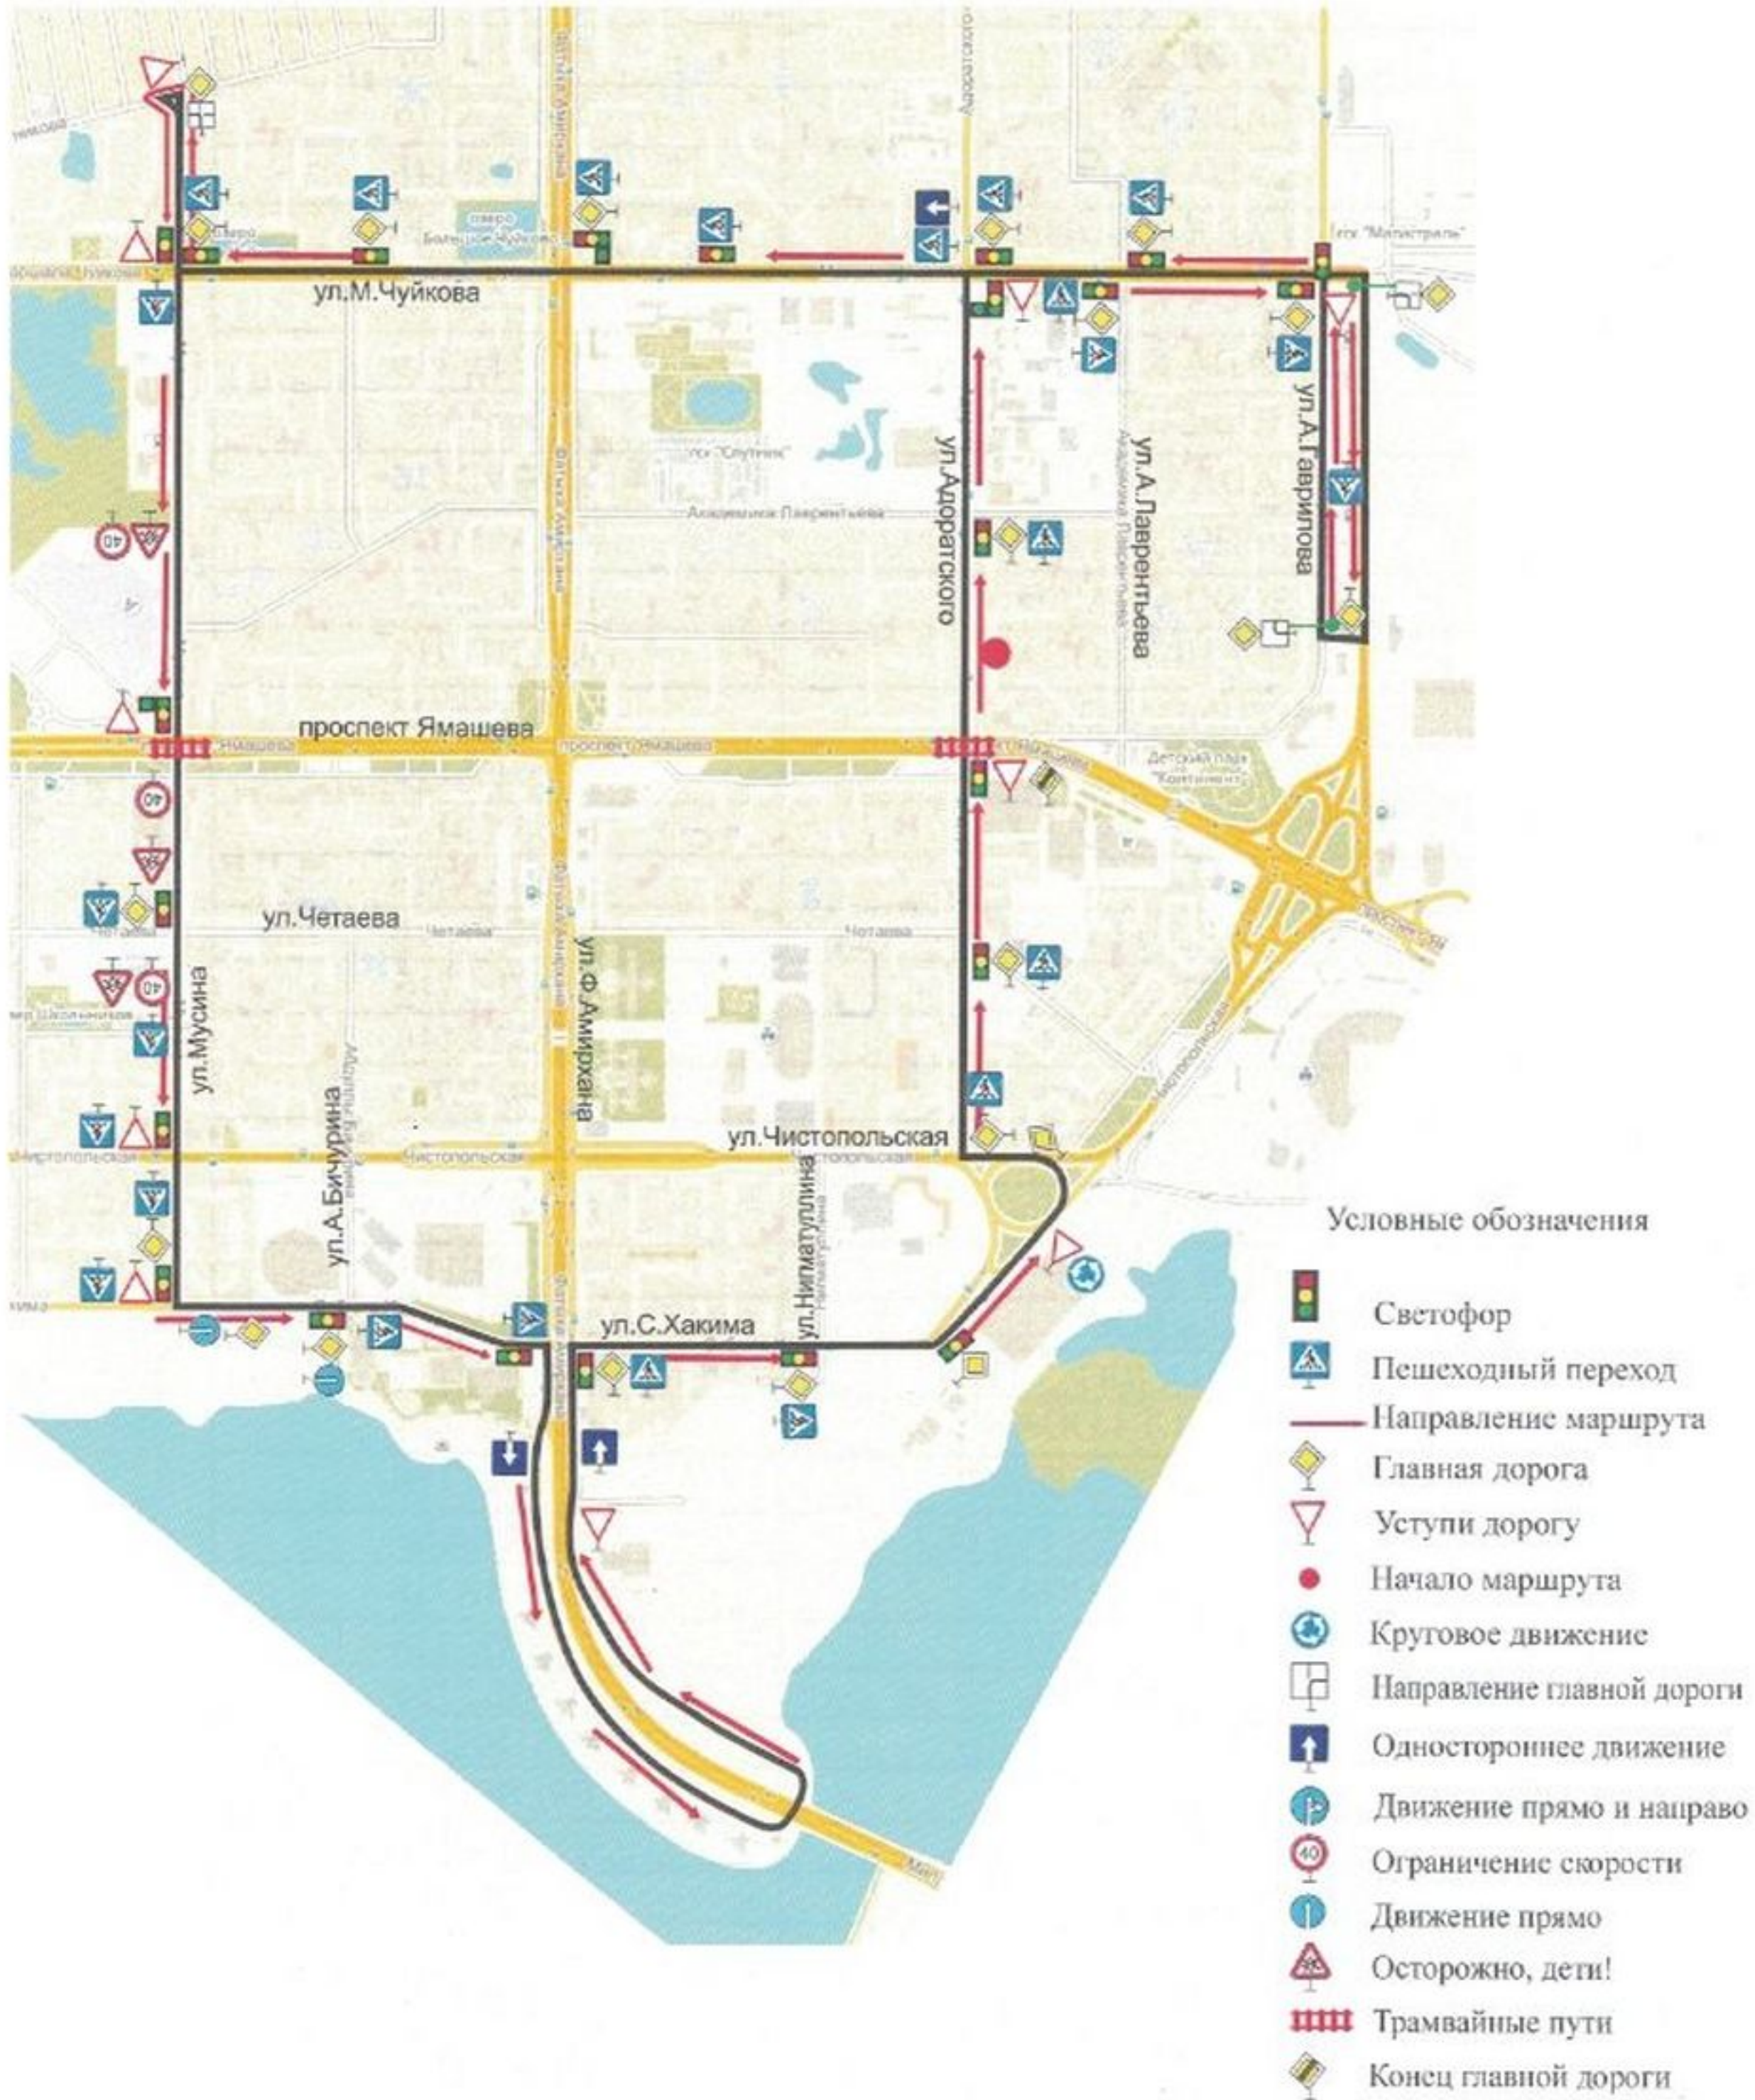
ул.М.Чуйкова

ул.Адоратского

ул.А.Лаврентьева

ул.А.Гаврилова

проспект Ямашева

ул.Четаева

ул.Мусина

ул.А.Бичурина

ул.Ф.Амирхана

ул.Чистопольская

ул.Нигматуллина

ул.С.Хакима

40

Условные обозначения

Светофор

Пешеходный переход

Направление маршрута

Главная дорога

Уступи дорогу

Начало маршрута

Круговое движение

Направление главной дороги

Одностороннее движение

Движение прямо и направо

40

Ограничение скорости

Движение прямо

Осторожно, дети!

Трамвайные пути

Конец главной дороги